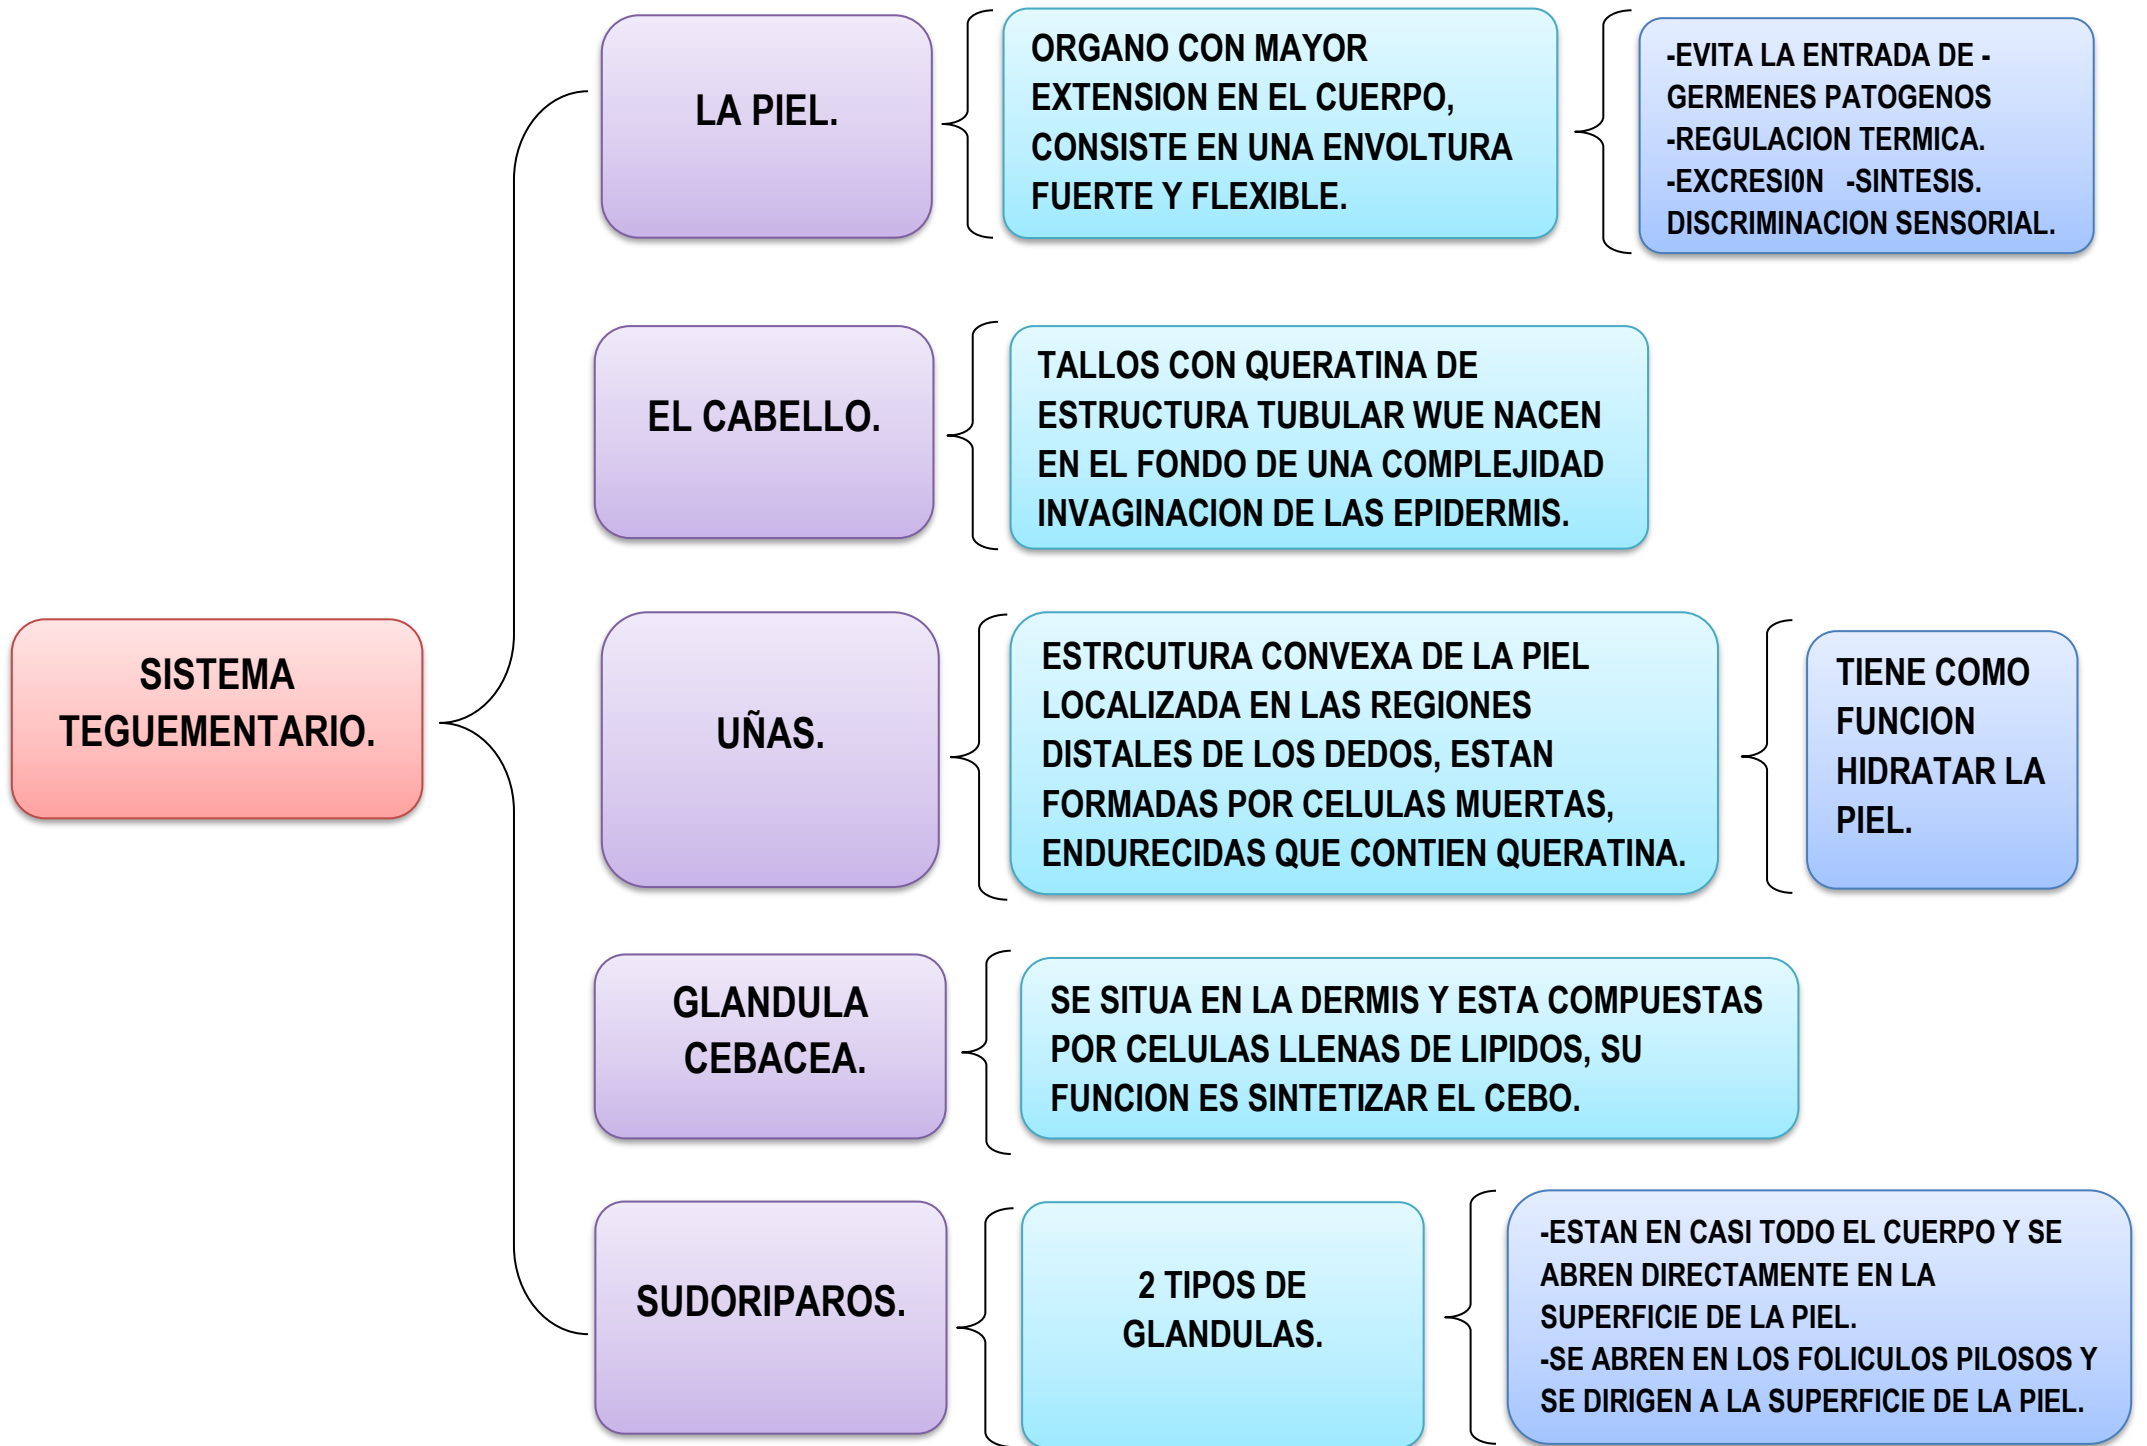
SISTEMA TEGUEMENTARIO.

LA PIEL.

ORGANO CON MAYOR EXTENSION EN EL CUERPO, CONSISTE EN UNA ENVOLTURA FUERTE Y FLEXIBLE.

-EVITA LA ENTRADA DE -GERMENES PATOGENOS
-REGULACION TERMICA.
-EXCRESI0N -SINTESIS.
DISCRIMINACION SENSORIAL.

EL CABELLO.

TALLOS CON QUERATINA DE ESTRUCTURA TUBULAR WUE NACEN EN EL FONDO DE UNA COMPLEJIDAD INVAGINACION DE LAS EPIDERMIS.

UÑAS.

ESTRCUTURA CONVEXA DE LA PIEL LOCALIZADA EN LAS REGIONES DISTALES DE LOS DEDOS, ESTAN FORMADAS POR CELULAS MUERTAS, ENDURECIDAS QUE CONTIEN QUERATINA.

TIENE COMO FUNCION HIDRATAR LA PIEL.

GLANDULA CEBACEA.

SE SITUA EN LA DERMIS Y ESTA COMPUESTAS POR CELULAS LLENAS DE LIPIDOS, SU FUNCION ES SINTETIZAR EL CEBO.

SUDORIPAROS.

2 TIPOS DE GLANDULAS.

-ESTAN EN CASI TODO EL CUERPO Y SE ABREN DIRECTAMENTE EN LA SUPERFICIE DE LA PIEL.
-SE ABREN EN LOS FOLICULOS PILOSOS Y SE DIRIGEN A LA SUPERFICIE DE LA PIEL.